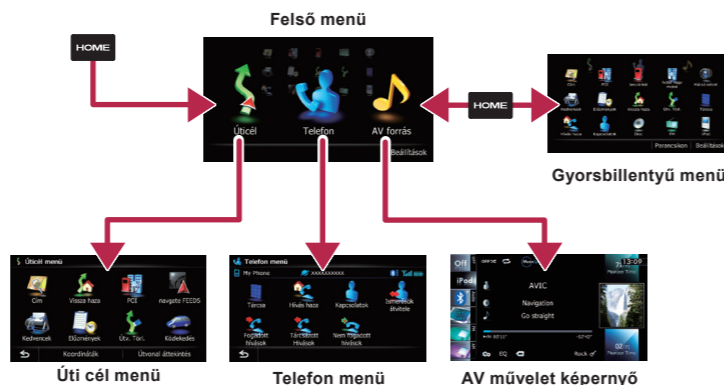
Felső menü

HOME

Úticél Telefon AV forrás

Beállítások

HOME

Cím

Parancsikon Beállítások

Gyorsbillentyű menü

Úticél menü

Cím Vissza haza POI navgate FEEDS

Kedvencek Előzmények Útv. Töri. Közlekedés

Koordináták Útvonal áttekintés

Úti cél menü

Telefon menü

My Phone XXXXXXXXXX

Tárcsa Hívás haza Kapcsolatok Ismerősök átvitele

Fogadott hívások Tárcsázott hívások Nem fogadott hívások

Telefon menü

Off

iPod

AVIC

Navigation

Go straight

13:09

EQ

Rock

AV művelet képernyő